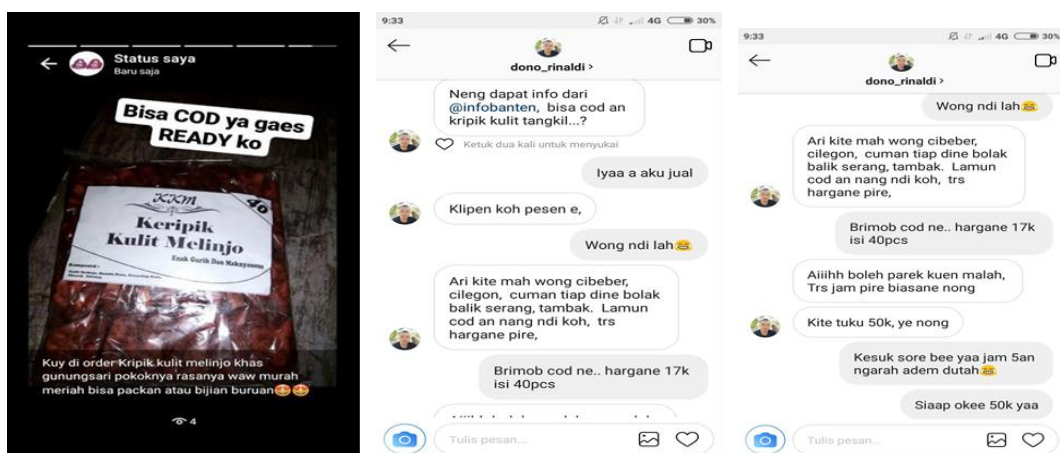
Status saya
Baru saja

Bisa COD ya gaes READY ko

KKM
Keripik Kulit Melinjo
Enak Gurih Dan Makyusssss
40

Kuy di order Kripik kulit melinjo khas gunungsari pokoknya rasanya waw murah meriah bisa packan atau bijian buruan🤩🤩

4

9:33
4G 30%
dono_rinaldi >

Neng dapat info dari @infobanten, bisa cod an kripik kulit tangkil...?

Ketuk dua kali untuk menyukai

Iyaa a aku jual

Klipen koh pesen e,

Wong ndi lah😂

Ari kite mah wong cibeber, cilegon, cuman tiap dine bolak balik serang, tambak. Lamun cod an nang ndi koh, trs hargane pire,

Brimob cod ne.. hargane 17k isi 40pcs

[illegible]

Tulis pesan...

9:33
4G 30%
dono_rinaldi >

Wong ndi lah😂

Ari kite mah wong cibeber, cilegon, cuman tiap dine bolak balik serang, tambak. Lamun cod an nang ndi koh, trs hargane pire,

Brimob cod ne.. hargane 17k isi 40pcs

Aiiihh boleh parek kuen malah, Trs jam pire biasane nong

Kite tuku 50k, ye nong

Kesuk sore bee yaa jam 5an ngarah adem dutah😂

Siaap okee 50k yaa

Tulis pesan...